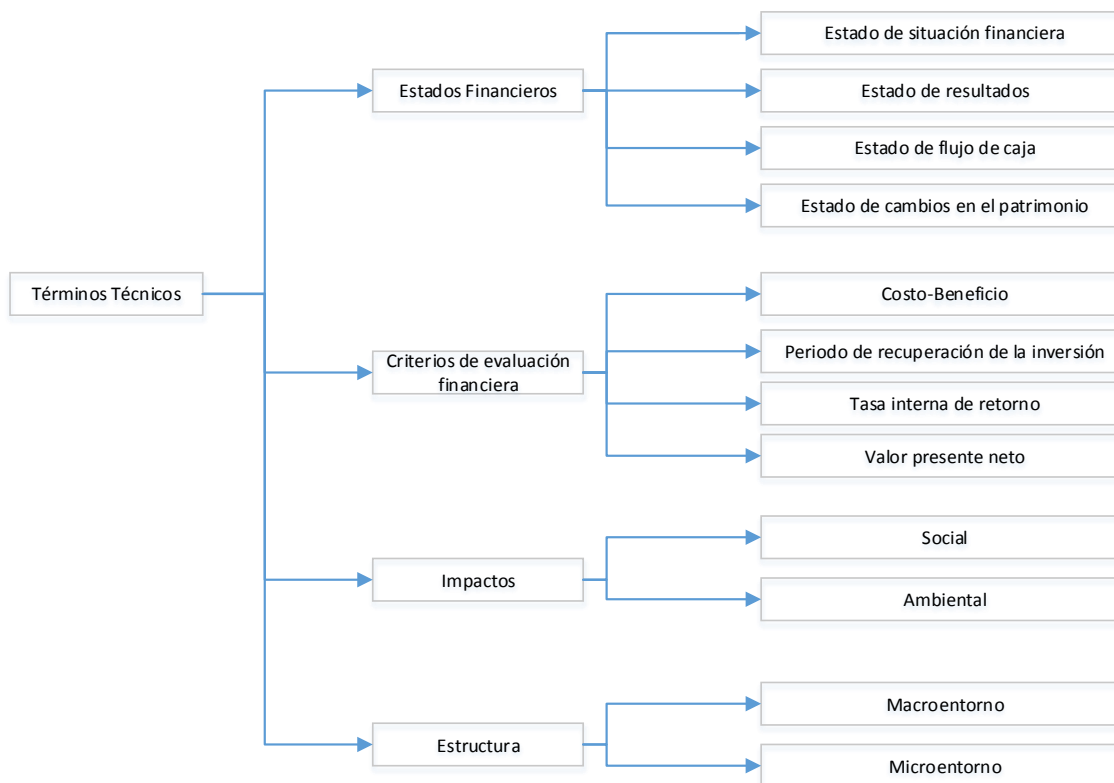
Términos Técnicos

Estados Financieros

Estado de situación financiera

Estado de resultados

Estado de flujo de caja

Estado de cambios en el patrimonio

Criterios de evaluación financiera

Costo-Beneficio

Periodo de recuperación de la inversión

Tasa interna de retorno

Valor presente neto

Impactos

Social

Ambiental

Estructura

Macroentorno

Microentorno